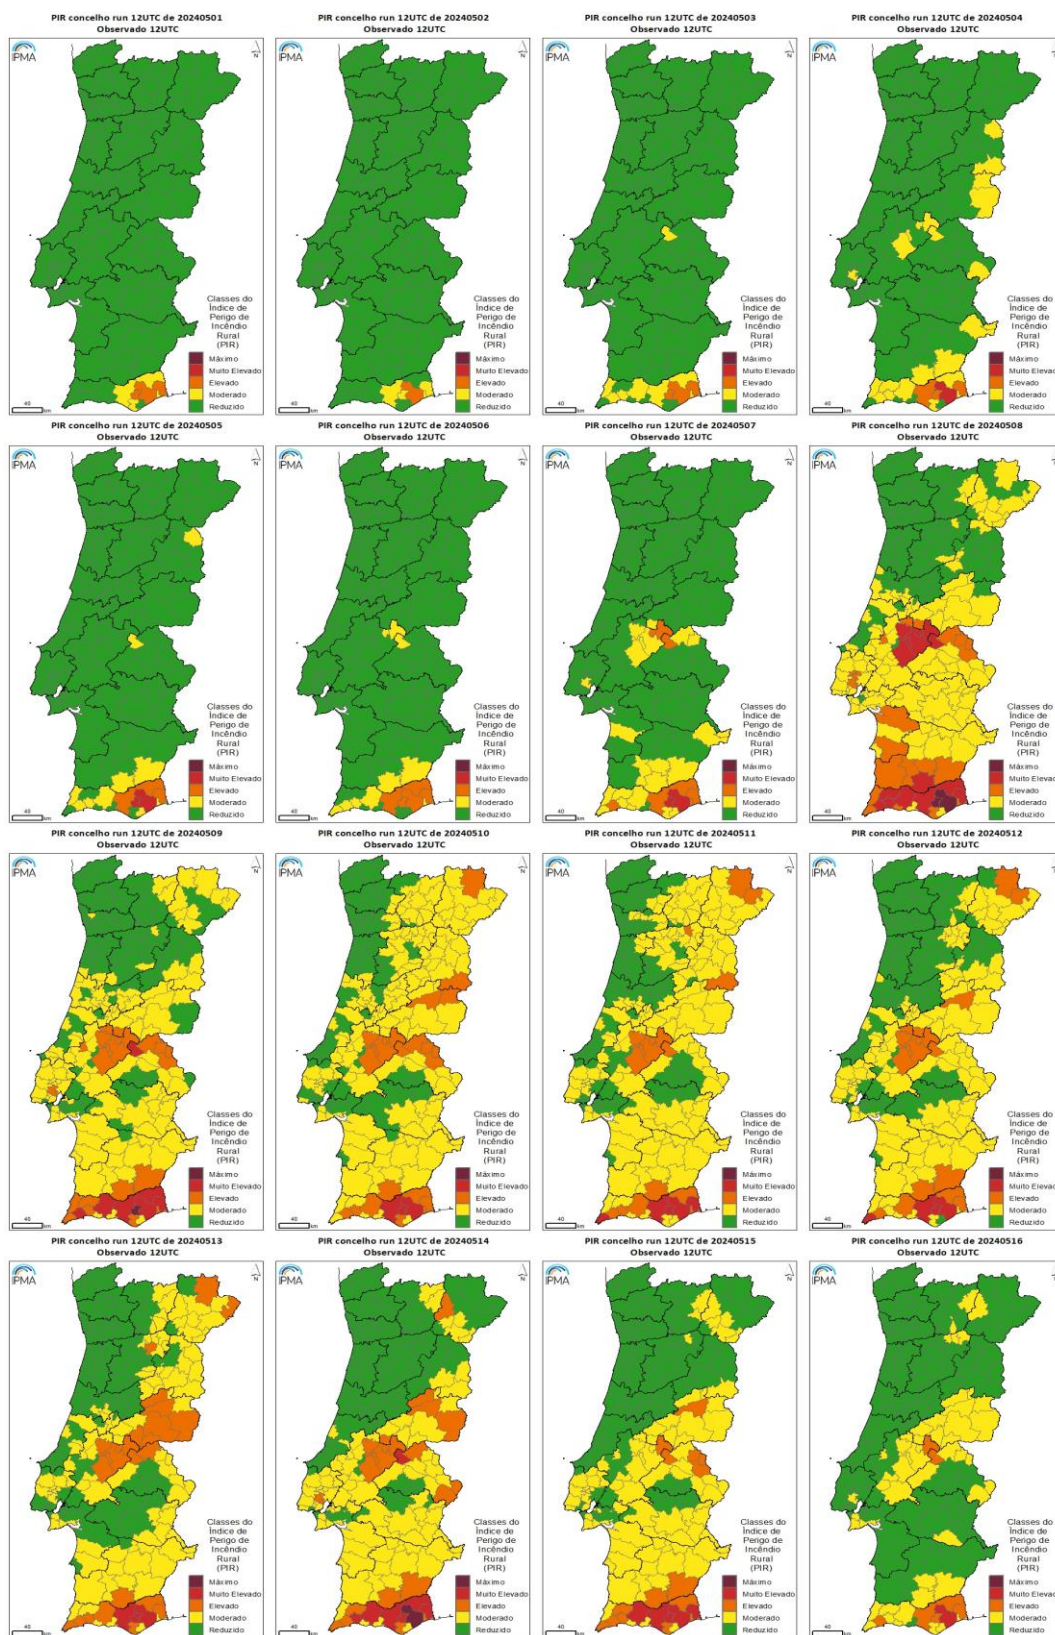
PIR concelho run 12UTC de 20240501
Observado 12UTC

IPMA

N

Classes do Índice de Perigo de Incêndio Rural (PIR)
Máximo
Muito Elevado
Elevado
Moderado
Reduzido

40 km

PIR concelho run 12UTC de 20240502
Observado 12UTC

IPMA

N

Classes do Índice de Perigo de Incêndio Rural (PIR)
Máximo
Muito Elevado
Elevado
Moderado
Reduzido

40 km

PIR concelho run 12UTC de 20240503
Observado 12UTC

IPMA

N

Classes do Índice de Perigo de Incêndio Rural (PIR)
Máximo
Muito Elevado
Elevado
Moderado
Reduzido

40 km

PIR concelho run 12UTC de 20240504
Observado 12UTC

IPMA

Classes do Índice de Perigo de Incêndio Rural (PIR)
Máximo
Muito Elevad
Elevado
Moderado
Reduzido

40 km

PIR concelho run 12UTC de 20240505
Observado 12UTC

IPMA

N

Classes do Índice de Perigo de Incêndio Rural (PIR)
Máximo
Muito Elevado
Elevado
Moderado
Reduzido

40 km

PIR concelho run 12UTC de 20240506
Observado 12UTC

IPMA

N

Classes do Índice de Perigo de Incêndio Rural (PIR)
Máximo
Muito Elevado
Elevado
Moderado
Reduzido

40 km

PIR concelho run 12UTC de 20240507
Observado 12UTC

IPMA

N

Classes do Índice de Perigo de Incêndio Rural (PIR)
Máximo
Muito Elevado
Elevado
Moderado
Reduzido

40 km

PIR concelho run 12UTC de 20240508
Observado 12UTC

IPMA

Classes do Índice de Perigo de Incêndio Rural (PIR)
Máximo
Muito Elevad
Elevado
Moderado
Reduzido

40 km

PIR concelho run 12UTC de 20240509
Observado 12UTC

IPMA

N

Classes do Índice de Perigo de Incêndio Rural (PIR)
Máximo
Muito Elevado
Elevado
Moderado
Reduzido

40 km

PIR concelho run 12UTC de 20240510
Observado 12UTC

IPMA

N

Classes do Índice de Perigo de Incêndio Rural (PIR)
Máximo
Muito Elevado
Elevado
Moderado
Reduzido

40 km

PIR concelho run 12UTC de 20240511
Observado 12UTC

IPMA

N

Classes do Índice de Perigo de Incêndio Rural (PIR)
Máximo
Muito Elevado
Elevado
Moderado
Reduzido

40 km

PIR concelho run 12UTC de 20240512
Observado 12UTC

IPMA

Classes do Índice de Perigo de Incêndio Rural (PIR)
Máximo
Muito Elevad
Elevado
Moderado
Reduzido

40 km

PIR concelho run 12UTC de 20240513
Observado 12UTC

IPMA

N

Classes do Índice de Perigo de Incêndio Rural (PIR)
Máximo
Muito Elevado
Elevado
Moderado
Reduzido

40 km

PIR concelho run 12UTC de 20240514
Observado 12UTC

IPMA

N

Classes do Índice de Perigo de Incêndio Rural (PIR)
Máximo
Muito Elevado
Elevado
Moderado
Reduzido

40 km

PIR concelho run 12UTC de 20240515
Observado 12UTC

IPMA

N

Classes do Índice de Perigo de Incêndio Rural (PIR)
Máximo
Muito Elevado
Elevado
Moderado
Reduzido

40 km

PIR concelho run 12UTC de 20240516
Observado 12UTC

IPMA

Classes do Índice de Perigo de Incêndio Rural (PIR)
Máximo
Muito Elevad
Elevado
Moderado
Reduzido

40 km